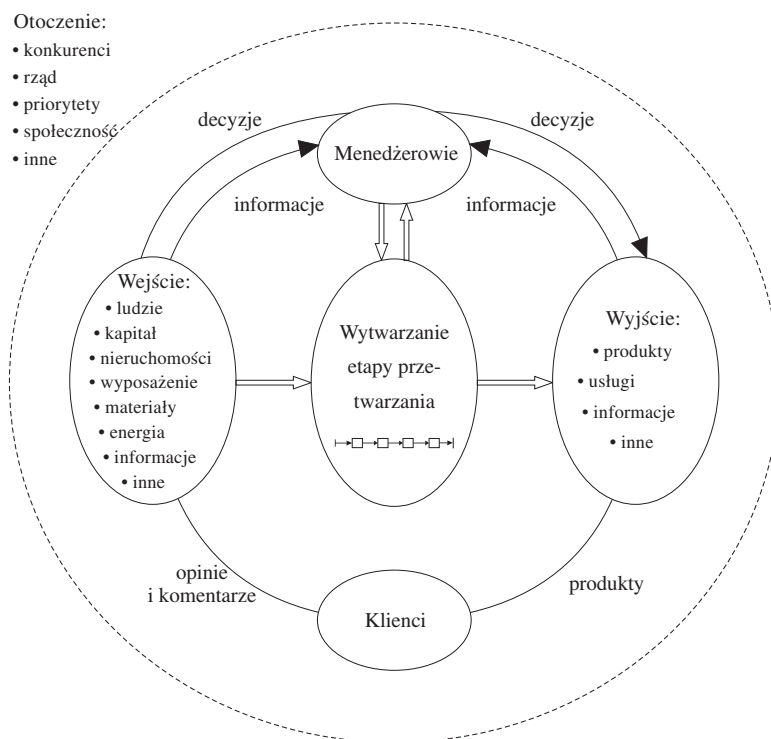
Otoczenie:
• konkurenci
• rząd
• priorytety
• społeczność
• inne

decyzje

Menedżerowie

decyzje

informacje

informacje

Wejście:
• ludzie
• kapitał
• nieruchomości
• wyposażenie
• materiały
• energia
• informacje
• inne

Wytwarzanie etapy przetwarzania

Wyjście:
• produkty
• usługi
• informacje
• inne

opinie i komentarze

Klienci

produkty